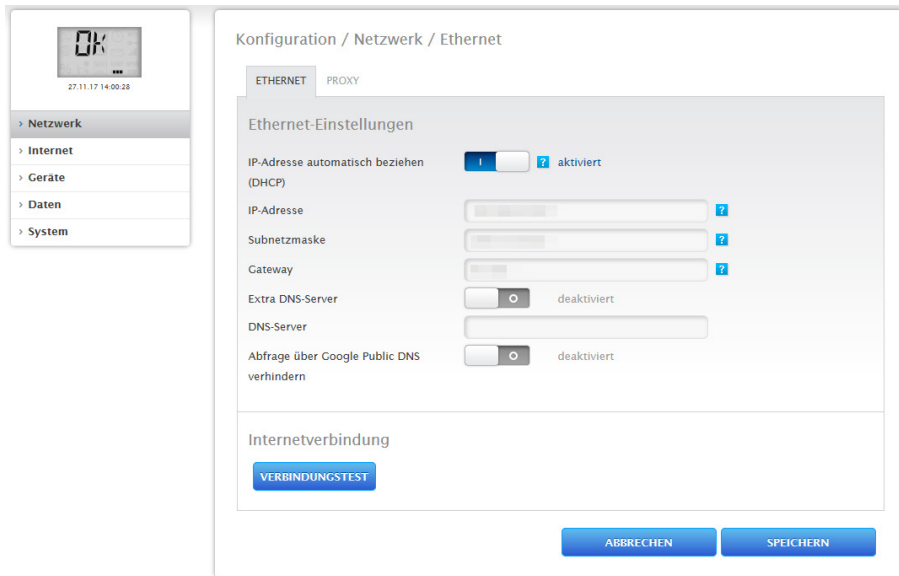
OK
27.11.17 14:00:28

› Netzwerk
› Internet
› Geräte
› Daten
› System

Konfiguration / Netzwerk / Ethernet

ETHERNET
PROXY

Ethernet-Einstellungen

IP-Adresse automatisch beziehen (DHCP)
I
?
aktiviert

IP-Adresse
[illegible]
?

Subnetzmaske
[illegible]
?

Gateway
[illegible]
?

Extra DNS-Server
O
deaktiviert

DNS-Server

Abfrage über Google Public DNS verhindern
O
deaktiviert

Internetverbindung

VERBINDUNGSTEST

ABBRECHEN
SPEICHERN